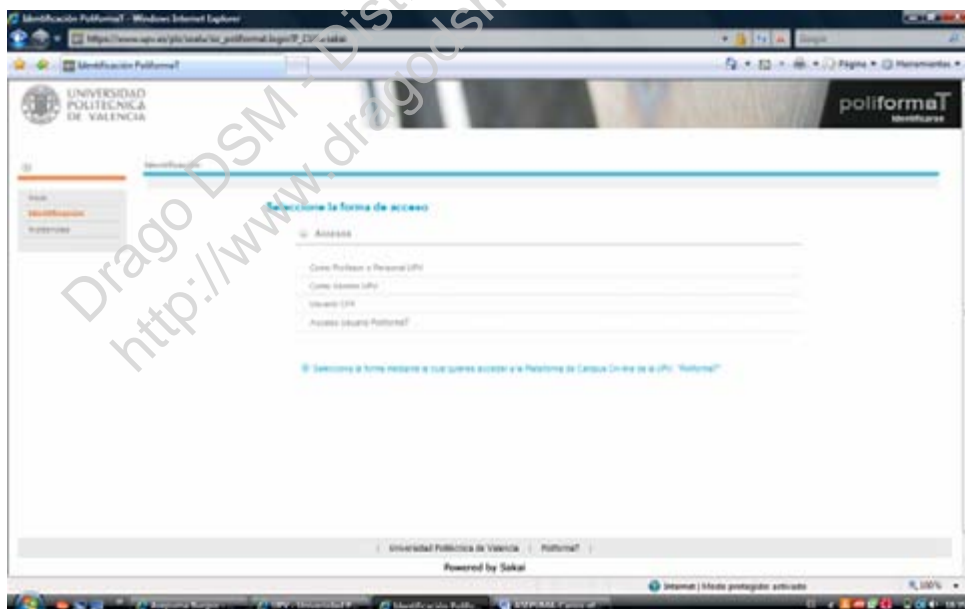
Identificación PoliformaT - Windows Internet Explorer

https://www.upv.es/pls/soalu/sic_poliformat.login?P_CUA=sakai

Identificación PoliformaT

Página Herramientas

UNIVERSIDAD POLITECNICA DE VALENCIA

poliformaT Identificarse

Drago DSM - Distributed by http://www.dragodsm.com

Identificación

Inicio
Identificación
Incidencias

Seleccione la forma de acceso

Acceso

Como Profesor o Personal UPV
Como Alumno UPV
Usuario CFP
Acceso Usuario PoliformaT

Selecciona la forma mediante la cual quieres acceder a la Plataforma de Campus On-line de la UPV "PoliformaT"

Universidad Politécnica de Valencia | PoliformaT |

Powered by Sakai

Internet | Modo protegido: activado

100%